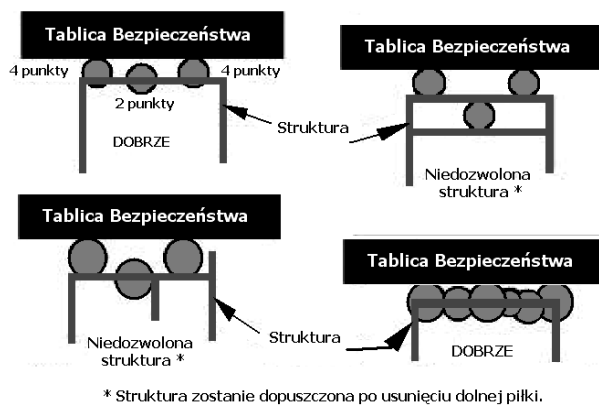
Tablica Bezpieczeństwa

4 punkty

4 punkty

2 punkty

DOBRZE

Struktura

Tablica Bezpieczeństwa

Niedozwolona struktura *

Tablica Bezpieczeństwa

Niedozwolona struktura *

Struktura

Tablica Bezpieczeństwa

DOBRZE

* Struktura zostanie dopuszczona po usunięciu dolnej piłki.